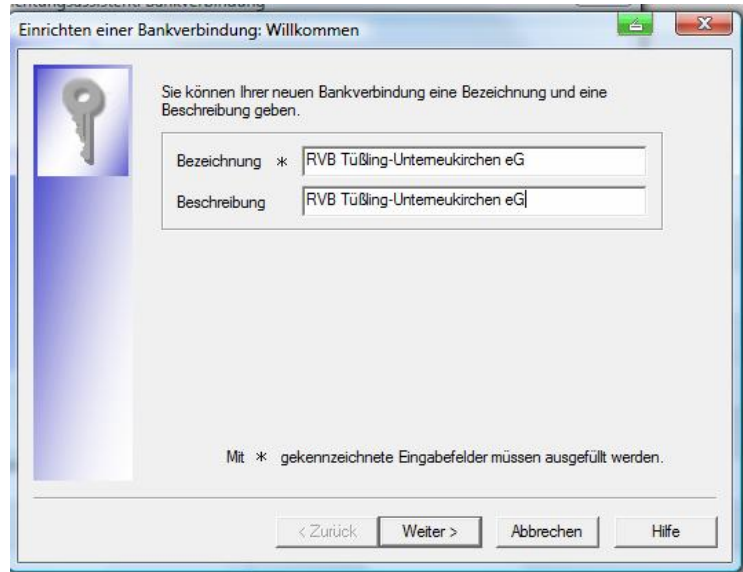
Einrichten einer Bankverbindung: Willkommen

Sie können Ihrer neuen Bankverbindung eine Bezeichnung und eine Beschreibung geben.

Bezeichnung * RVB Tüßling-Unterneukirchen eG

Beschreibung RVB Tüßling-Unterneukirchen eG

Mit * gekennzeichnete Eingabefelder müssen ausgefüllt werden.

< Zurück | Weiter > | Abbrechen | Hilfe